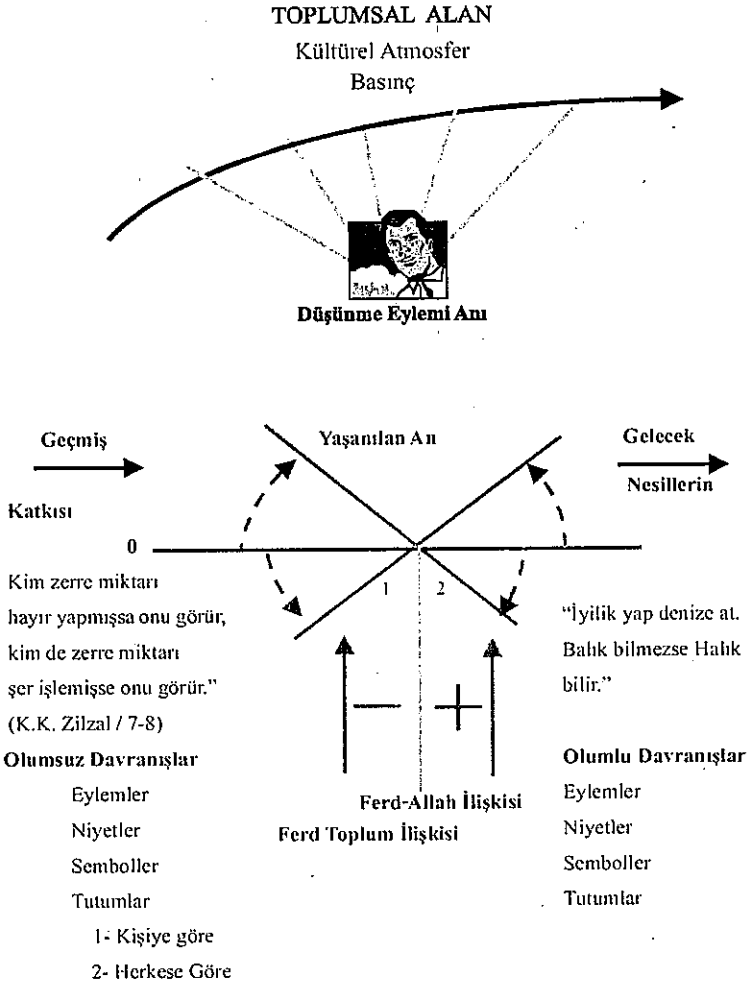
TOPLUMSAL ALAN
Kültürel Atmosfer
Basınç

Düşünme Eylemi Anı

Geçmiş

Katkısı

Yaşanılan An

Gelecek

Nesillerin

0

1

2

Kim zerre miktarı hayır yapmışsa onu görür, kim de zerre miktarı şer işlemişse onu görür." (K.K. Zilzal / 7-8)

"İyilik yap denize at. Balık bilmezse Halık bilir."

Olumsuz Davranışlar
Eylemler
Niyetler
Semboller
Tutumlar
1- Kişiye göre
2- Herkese Göre

Ferd-Allah İlişkisi
Ferd Toplum İlişkisi

Olumlu Davranışlar
Eylemler
Niyetler
Semboller
Tutumlar